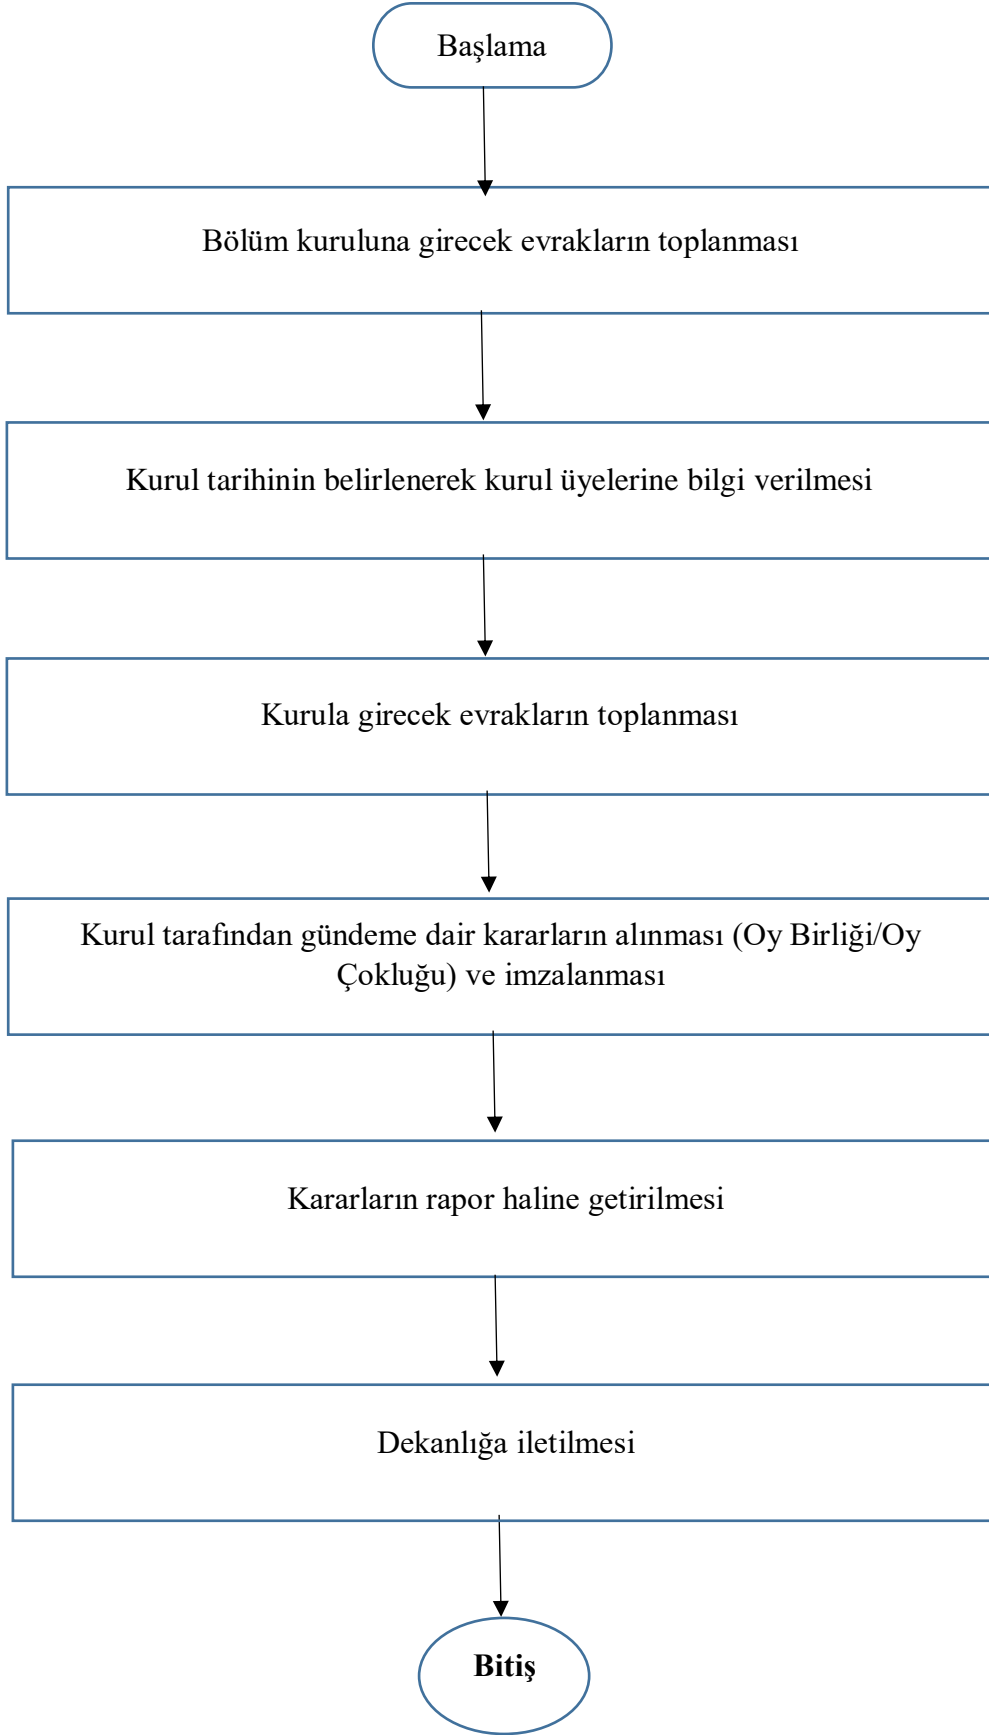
Başlama

Bölüm kuruluna girecek evrakların toplanması

Kurul tarihinin belirlenerek kurul üyelerine bilgi verilmesi

Kurula girecek evrakların toplanması

Kurul tarafından gündeme dair kararların alınması (Oy Birliği/Oy Çokluğu) ve imzalanması

Kararların rapor haline getirilmesi

Dekanlığa iletilmesi

Bitiş